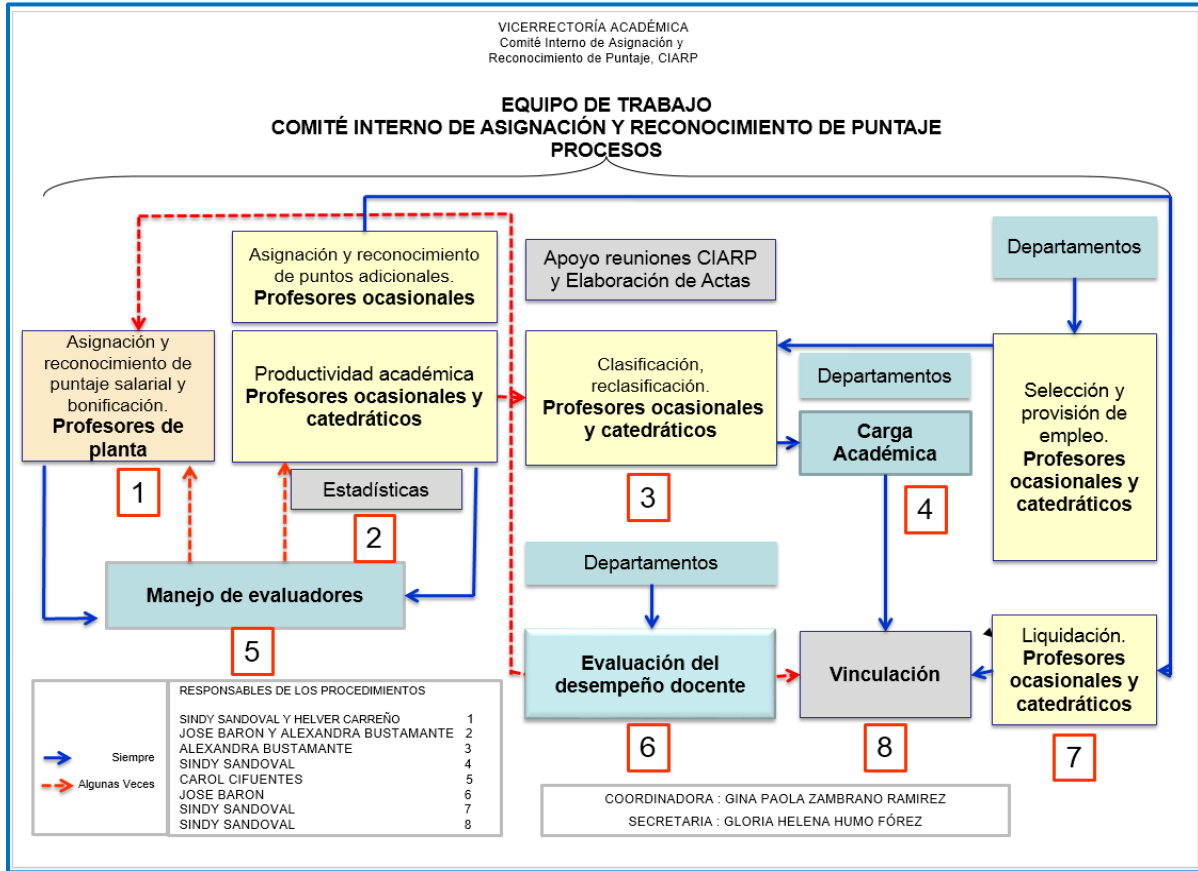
VICERRECTORÍA ACADÉMICA
Comité Interno de Asignación y Reconocimiento de Puntaje, CIARP

EQUIPO DE TRABAJO
COMITÉ INTERNO DE ASIGNACIÓN Y RECONOCIMIENTO DE PUNTAJE
PROCESOS

Asignación y reconocimiento de puntos adicionales. **Profesores ocasionales**

Apoyo reuniones CIARP y Elaboración de Actas

Departamentos

Asignación y reconocimiento de puntaje salarial y bonificación. **Profesores de planta**

1

Productividad académica **Profesores ocasionales y catedráticos**

Estadísticas

2

Clasificación, reclasificación. **Profesores ocasionales y catedráticos**

3

Departamentos

**Carga Académica**

4

Selección y provisión de empleo. **Profesores ocasionales y catedráticos**

**Manejo de evaluadores**

5

Departamentos

**Evaluación del desempeño docente**

6

**Vinculación**

8

Liquidación. **Profesores ocasionales y catedráticos**

7

Siempre
Algunas Veces

RESPONSABLES DE LOS PROCEDIMIENTOS

| | |
|---|---|
| SINDY SANDOVAL Y HELVER CARREÑO | 1 |
| JOSE BARON Y ALEXANDRA BUSTAMANTE | 2 |
| ALEXANDRA BUSTAMANTE | 3 |
| SINDY SANDOVAL | 4 |
| CAROL CIFUENTES | 5 |
| JOSE BARON | 6 |
| SINDY SANDOVAL | 7 |
| SINDY SANDOVAL | 8 |

COORDINADORA : GINA PAOLA ZAMBRANO RAMIREZ
SECRETARIA : GLORIA HELENA HUMO FÓREZ